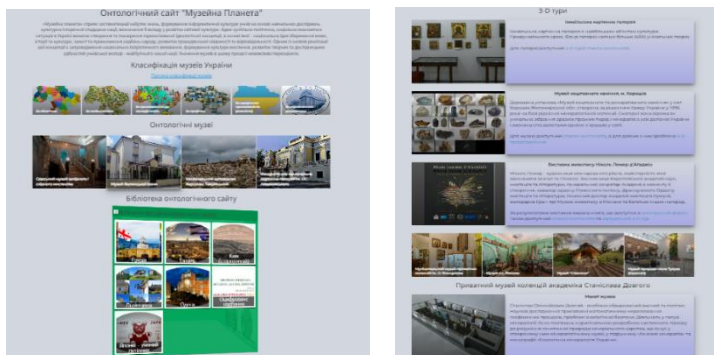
Онтологічний сайт "Музейна Планета"

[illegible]

Класифікація музеїв України

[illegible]

Онтологічні музеї

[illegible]

Бібліотека онтологічного сайту

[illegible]

3-D тури

Іконописна картинна галерея

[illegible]

Музей народного мистецтва ім. Н. Воронцова

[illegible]

Виставка живопису Миколи Леонара Д'Віданіо

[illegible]

Приватний музей колекцій академіка Станіслава Довгого

Музей музеїв

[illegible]